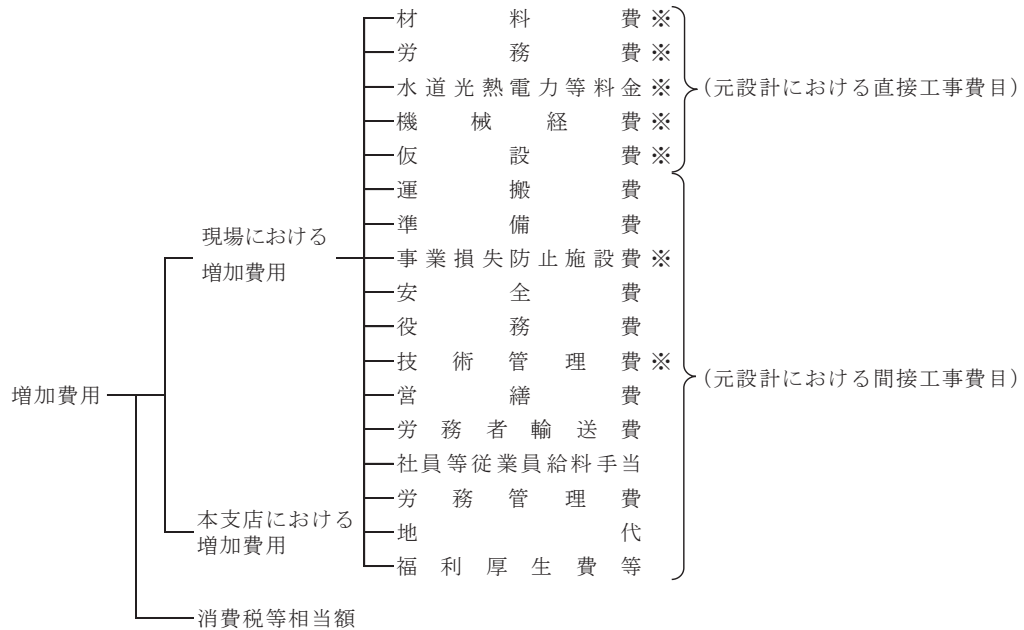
増加費用

現場における増加費用

材料費※
労務費※
水道光熱電力等料金※
機械経費※
仮設費※

(元設計における直接工事費目)

運搬費
準備費
事業損失防止施設費※
安全費
役務費
技術管理費※
営繕費
労務者輸送費
社員等従業員給料手当
労務管理費
地代
福利厚生費等

(元設計における間接工事費目)

本支店における増加費用

消費税等相当額